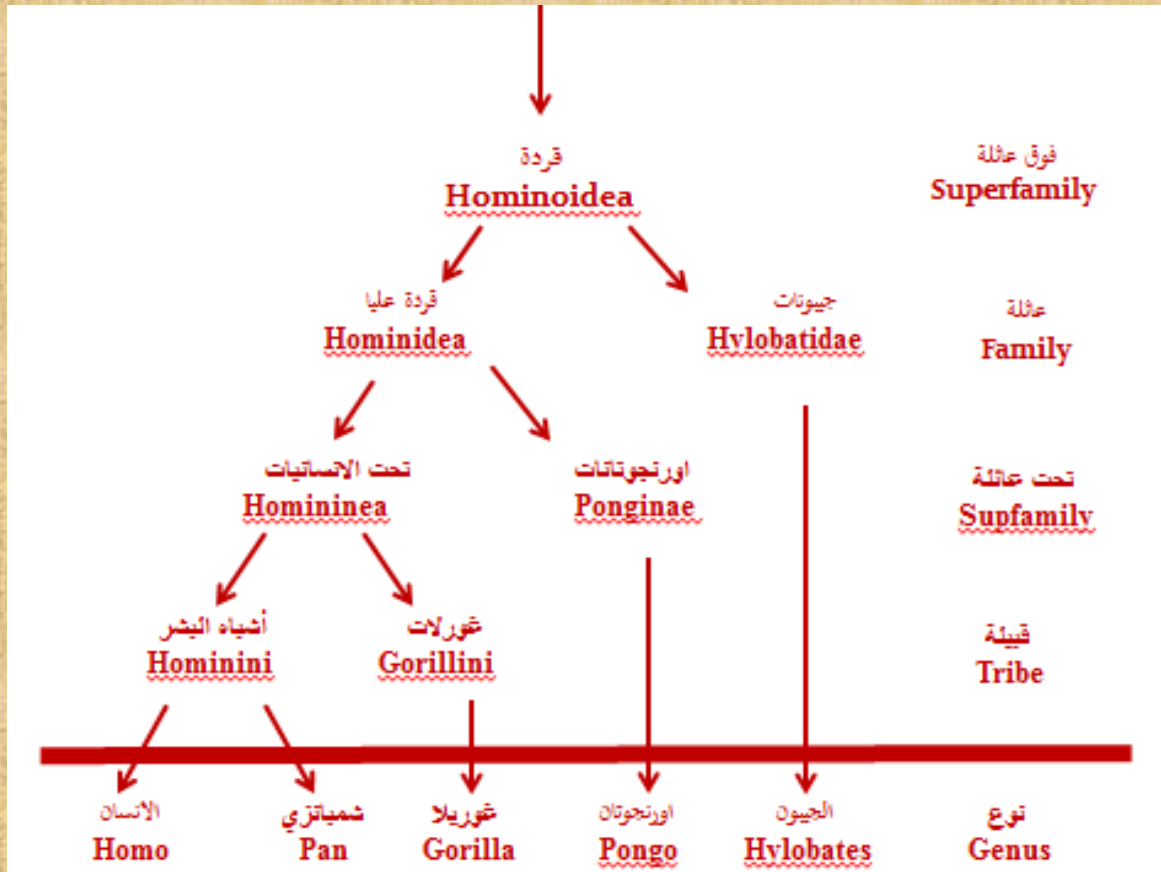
قردة
Hominoidea

فوق عائلة
Superfamily

قردة عليا
Hominidea

جيبونات
Hylobatidae

عائلة
Family

تحت الانسانيات
Homininea

اورنجوتانات
Ponginae

تحت عائلة
Supfamily

أشباه البشر
Hominini

غورلات
Gorillini

قبيلة
Tribe

الانسان
Homo

شمبانزي
Pan

غوريلا
Gorilla

اورنجوتان
Pongo

الجيبون
Hylobates

نوع
Genus